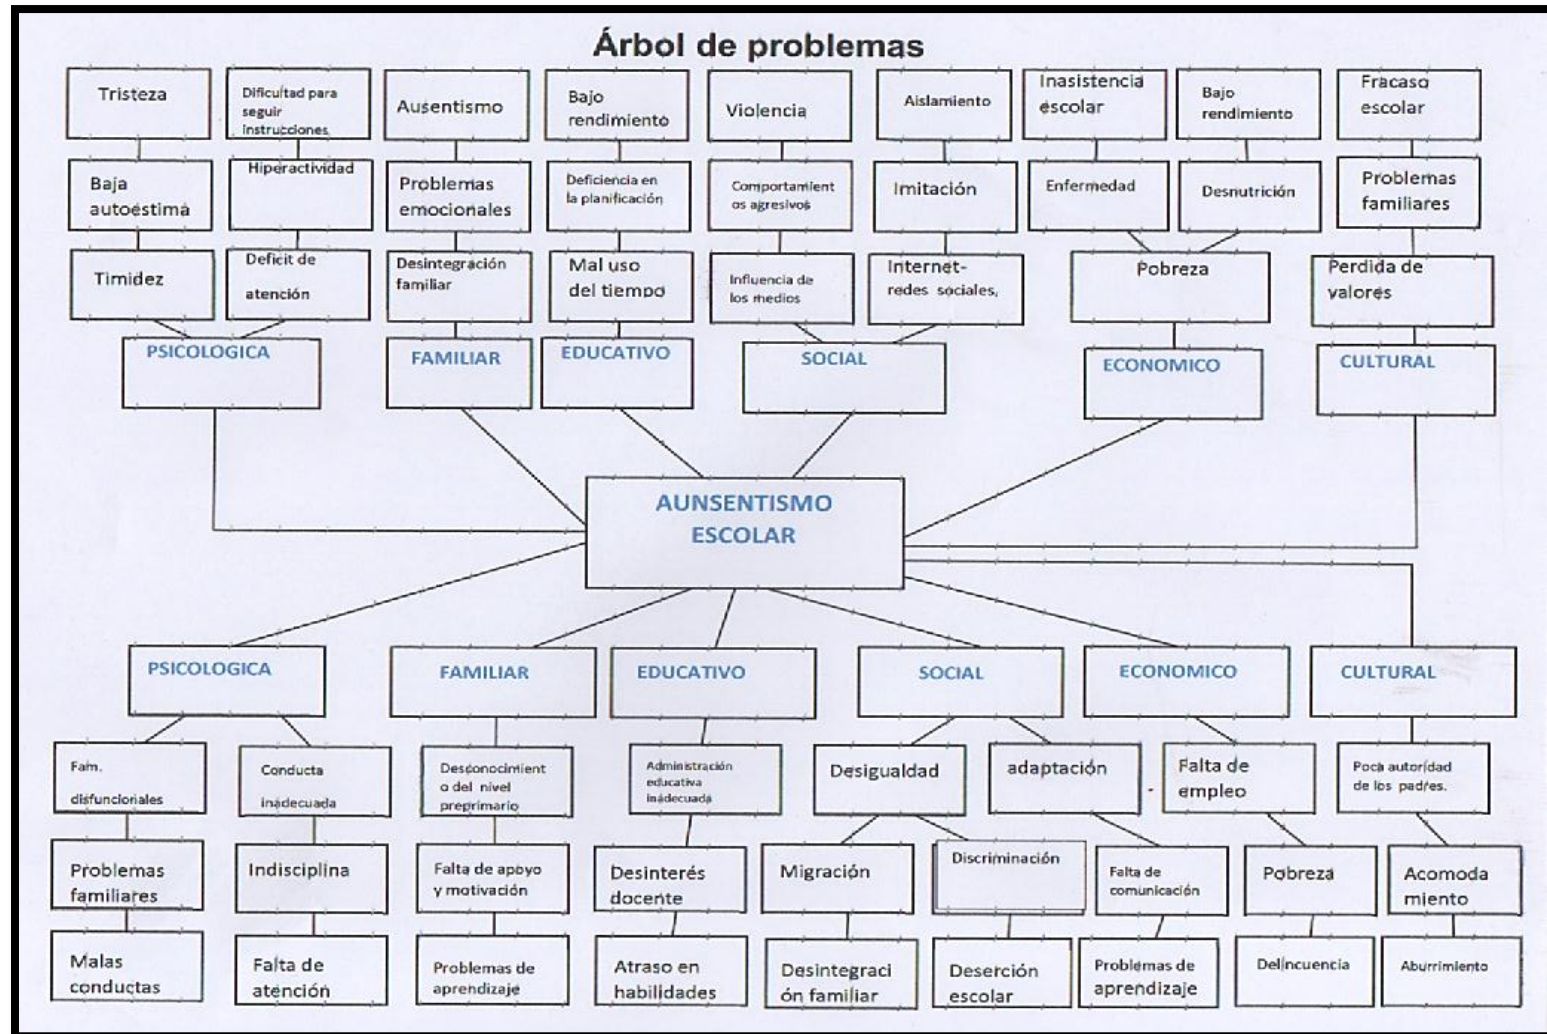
Árbol de problemas

Tristeza
Dificultad para seguir instrucciones
Ausentismo
Bajo rendimiento
Violencia
Aislamiento
Inasistencia escolar
Bajo rendimiento
Fracaso escolar

Baja autoestima
Hiperactividad
Problemas emocionales
Deficiencia en la planificación
Comportamientos agresivos
Imitación
Enfermedad
Desnutrición
Problemas familiares

Timidez
Deficit de atención
Desintegración familiar
Mal uso del tiempo
Influencia de los medios
Internet- redes sociales,
Pobreza
Perdida de valores

PSICOLOGICA
FAMILIAR
EDUCATIVO
SOCIAL
ECONOMICO
CULTURAL

AUNSENTISMO ESCOLAR

PSICOLOGICA
FAMILIAR
EDUCATIVO
SOCIAL
ECONOMICO
CULTURAL

Fam. disfuncioriales
Conducta inadecuada
Desconocimiento del nivel pregrimario
Administración educativa inadecuada
Desigualdad
adaptación
Falta de empleo
Poca autoridad de los padres.

Problemas familiares
Indisciplina
Falta de apoyo y motivación
Desinterés docente
Migración
Discriminación
Falta de comunicación
Pobreza
Acomoda miento

Malas conductas
Falta de atención
Problemas de aprendizaje
Atraso en habilidades
Desintegración familiar
Deserción escolar
Problemas de aprendizaje
Delincuencia
Aburrimiento